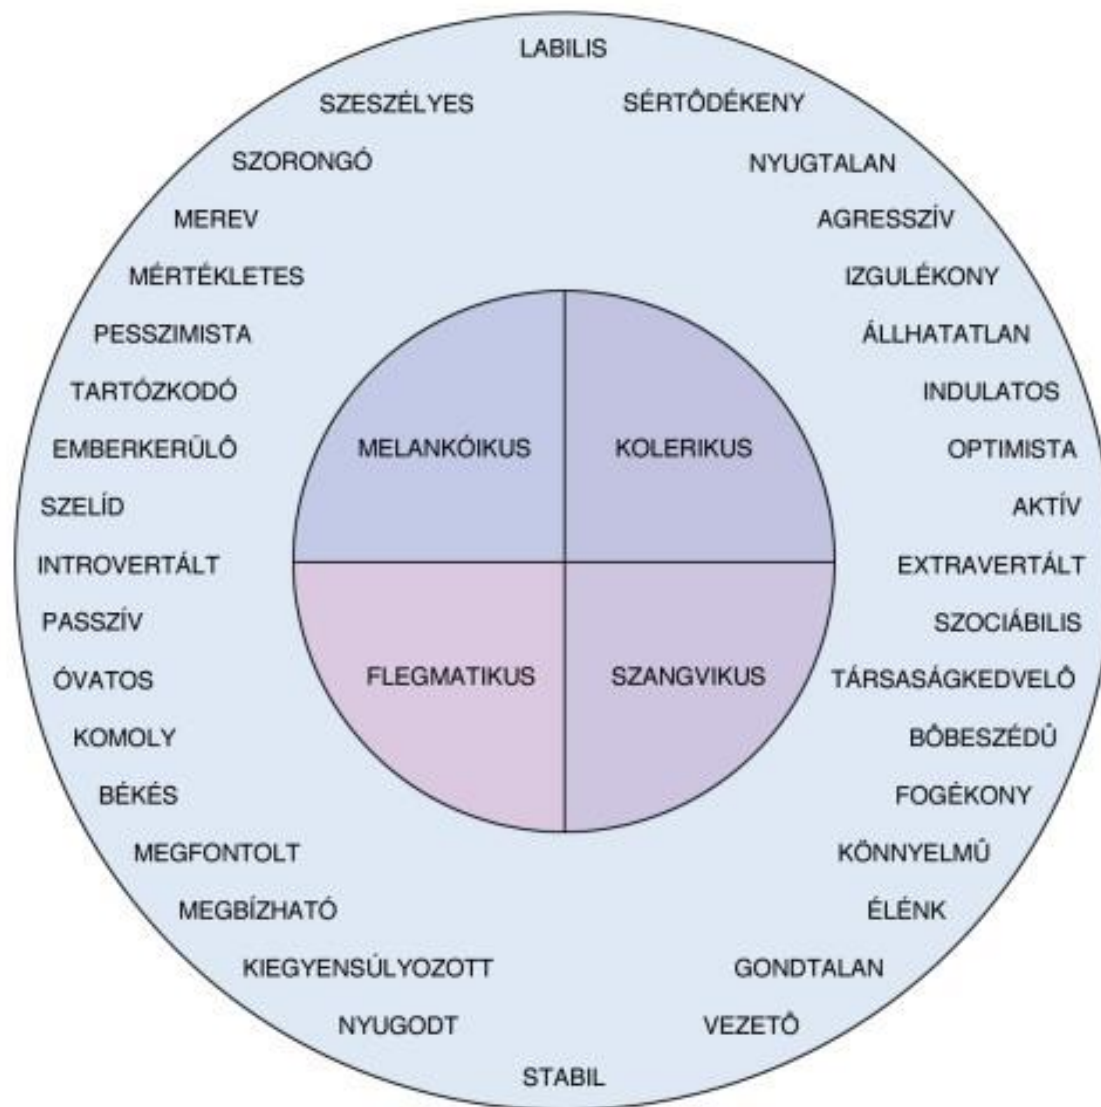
LABILIS

SZESZÉLYES

SÉRTŐDÉKENY

SZORONGÓ

NYUGTALAN

MEREV

AGRESSZÍV

MÉRTÉKLETES

IZGULÉKONY

PESSZIMISTA

ÁLLHATATLAN

TARTÓZKODÓ

INDULATOS

EMBERKERÜLŐ

OPTIMISTA

SZELÍD

AKTÍV

INTROVERTÁLT

EXTRAVERTÁLT

PASSZÍV

SZOCIÁBILIS

ÓVATOS

TÁRSASÁGKEDVELŐ

KOMOLY

BŐBESZÉDŰ

BÉKÉS

FOGÉKONY

MEGFONTOLT

KÖNNYELMŰ

MEGBÍZHATÓ

ÉLÉNK

KIEGYENSÚLYOZOTT

GONDTALAN

NYUGODT

VEZETŐ

STABIL

MELANKÓIKUS

KOLERIKUS

FLEGMATIKUS

SZANGVIKUS